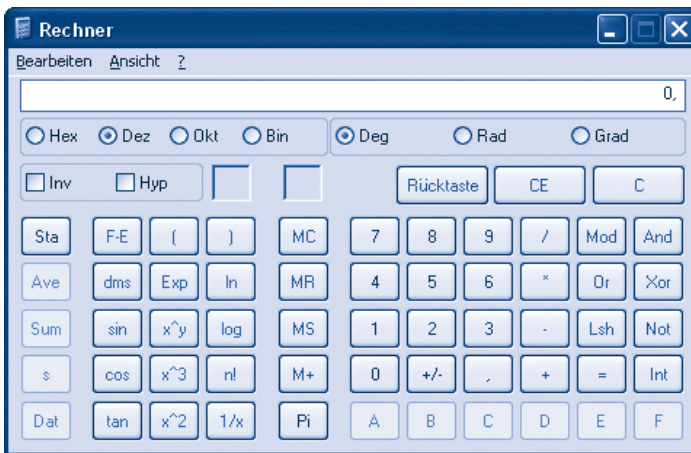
Rechner

Bearbeiten Ansicht ?

0,

Hex Dez Okt Bin

Deg Rad Grad

Inv Hyp

Rücktaste CE C

| Sta | F-E | ( | ) | MC | 7 | 8 | 9 | / | Mod | And |
|---|---|---|---|---|---|---|---|---|---|---|
| Ave | dms | Exp | ln | MR | 4 | 5 | 6 | * | Or | Xor |
| Sum | sin | x^y | log | MS | 1 | 2 | 3 | - | Lsh | Not |
| s | cos | x^3 | n! | M+ | 0 | +/- | , | + | = | Int |
| Dat | tan | x^2 | 1/x | Pi | A | B | C | D | E | F |